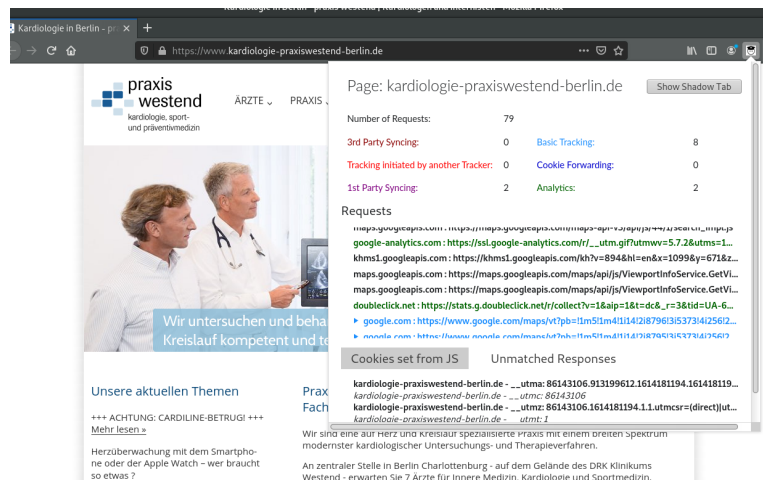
Kardiologie in Berlin - praxis westend | Kardiologen und Internisten - Mozilla Firefox

Kardiologie in Berlin - pr ×

https://www.kardiologie-praxiswestend-berlin.de

praxis westend
kardiologie, sport- und präventivmedizin

ÄRZTE ⌄ PRAXIS ⌄

Wir untersuchen und beha
Kreislauf kompetent und te

Unsere aktuellen Themen

+++ ACHTUNG: CARDILINE-BETRUG! +++
Mehr lesen »

Herzüberwachung mit dem Smartphone oder der Apple Watch – wer braucht so etwas ?

Praxi
Fach

Wir sind eine auf Herz und Kreislauf spezialisierte Praxis mit einem breiten Spektrum modernster kardiologischer Untersuchungs- und Therapieverfahren.

An zentraler Stelle in Berlin Charlottenburg - auf dem Gelände des DRK Klinikums Westend - erwarten Sie 7 Ärzte für Innere Medizin, Kardiologie und Sportmedizin.

Page: kardiologie-praxiswestend-berlin.de

Show Shadow Tab

| Number of Requests: | 79 | | |
|---|---|---|---|
| 3rd Party Syncing: | 0 | Basic Tracking: | 8 |
| Tracking initiated by another Tracker: | 0 | Cookie Forwarding: | 0 |
| 1st Party Syncing: | 2 | Analytics: | 2 |

Requests

maps.googleapis.com : https://maps.googleapis.com/maps-api-v3/api/js/44/1/search_impl.js
google-analytics.com : https://ssl.google-analytics.com/r/__utm.gif?utmwv=5.7.2&utms=1...
khms1.googleapis.com : https://khms1.googleapis.com/kh?v=894&hl=en&x=1099&y=671&z...
maps.googleapis.com : https://maps.googleapis.com/maps/api/js/ViewportInfoService.GetVi...
maps.googleapis.com : https://maps.googleapis.com/maps/api/js/ViewportInfoService.GetVi...
doubleclick.net : https://stats.g.doubleclick.net/r/collect?v=1&aip=1&t=dc&_r=3&tid=UA-6...
▸ google.com : https://www.google.com/maps/vt?pb=!1m5!1m4!1i14!2i8796!3i5373!4i256!2...
▸ google.com : https://www.google.com/maps/vt?pb=!1m5!1m4!1i14!2i8795!3i5373!4i256!2...

Cookies set from JS    Unmatched Responses

kardiologie-praxiswestend-berlin.de - __utma: 86143106.913199612.1614181194.161418119...
kardiologie-praxiswestend-berlin.de - __utmc: 86143106
kardiologie-praxiswestend-berlin.de - __utmz: 86143106.1614181194.1.1.utmcsr=(direct)|ut...
kardiologie-praxiswestend-berlin.de - __utmt: 1